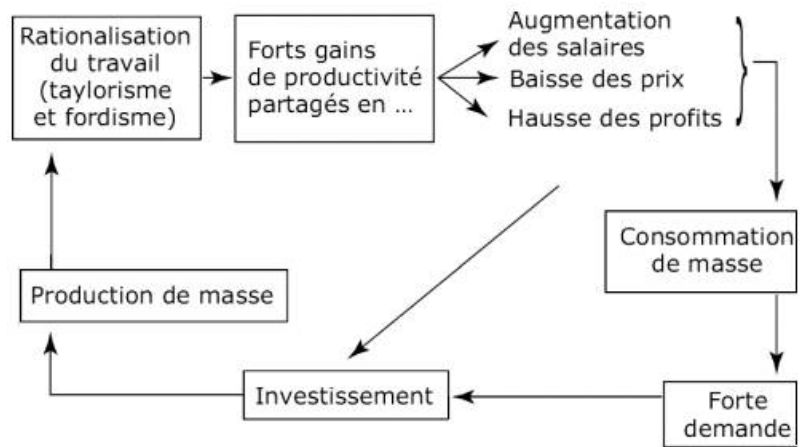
Rationalisation du travail (taylorisme et fordisme)

Forts gains de productivité partagés en ...

Augmentation des salaires
Baisse des prix
Hausse des profits

Consommation de masse

Forte demande

Investissement

Production de masse